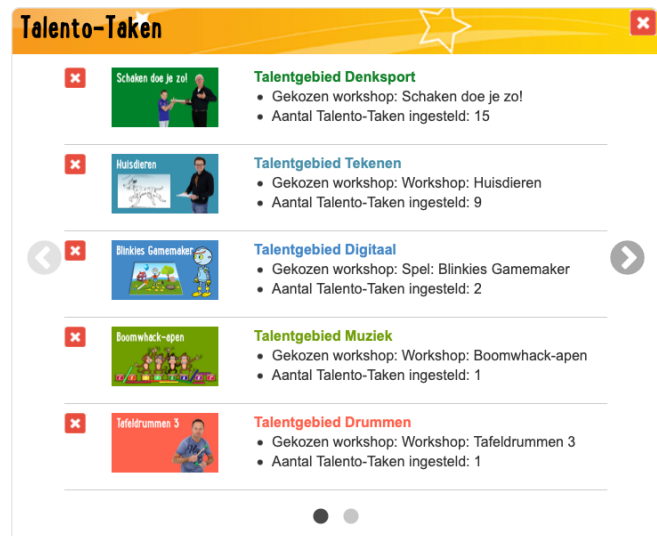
Talento-Taken

Schaken doe je zo!

Talentgebied Denksport
- Gekozen workshop: Schaken doe je zo!
- Aantal Talento-Taken ingesteld: 15

Huisdieren

Talentgebied Tekenen
- Gekozen workshop: Workshop: Huisdieren
- Aantal Talento-Taken ingesteld: 9

Blinkies Gamemaker

Talentgebied Digitaal
- Gekozen workshop: Spel: Blinkies Gamemaker
- Aantal Talento-Taken ingesteld: 2

Boomwhack-apen

Talentgebied Muziek
- Gekozen workshop: Workshop: Boomwhack-apen
- Aantal Talento-Taken ingesteld: 1

Tafeldrummen 3

Talentgebied Drummen
- Gekozen workshop: Workshop: Tafeldrummen 3
- Aantal Talento-Taken ingesteld: 1